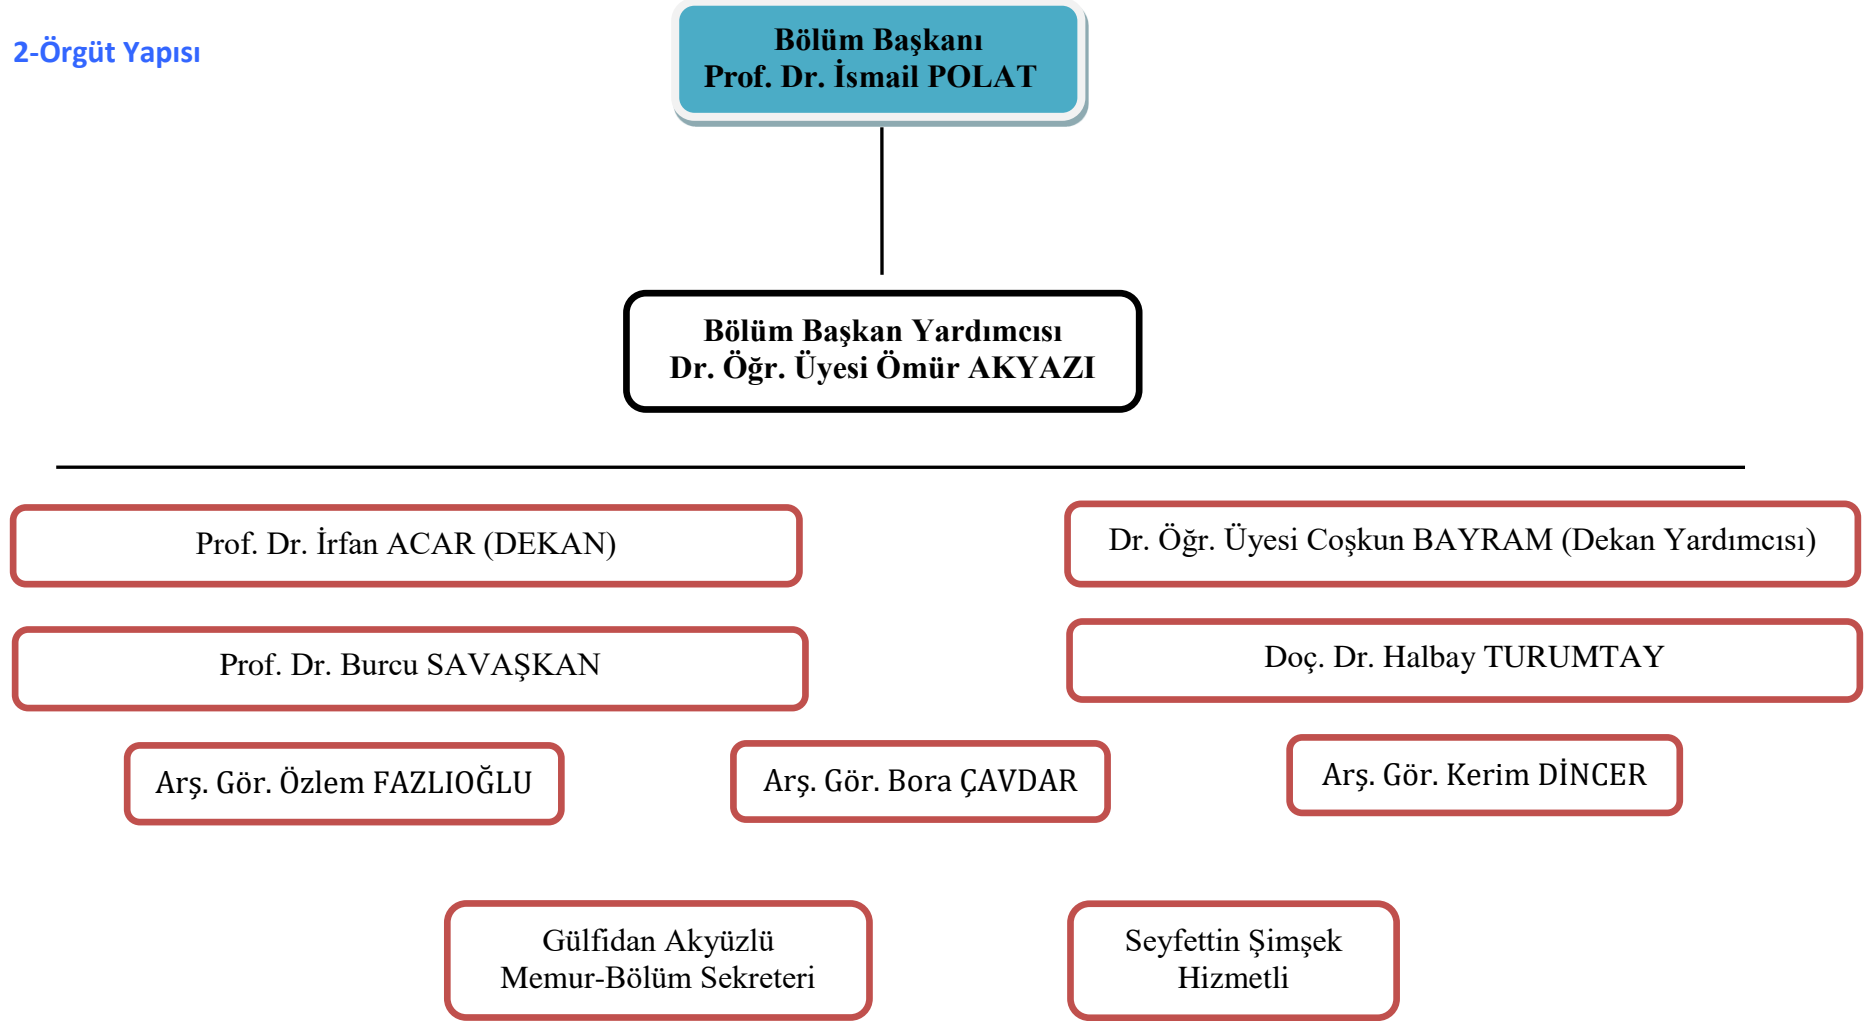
2-Örgüt Yapısı

Bölüm Başkanı
Prof. Dr. İsmail POLAT

Bölüm Başkan Yardımcısı
Dr. Öğr. Üyesi Ömür AKYAZI

Prof. Dr. İrfan ACAR (DEKAN)

Dr. Öğr. Üyesi Coşkun BAYRAM (Dekan Yardımcısı)

Prof. Dr. Burcu SAVAŞKAN

Doç. Dr. Halbay TURUMTAY

Arş. Gör. Özlem FAZLIOĞLU

Arş. Gör. Bora ÇAVDAR

Arş. Gör. Kerim DİNCER

Gülfidan Akyüzlü
Memur-Bölüm Sekreteri

Seyfettin Şimşek
Hizmetli